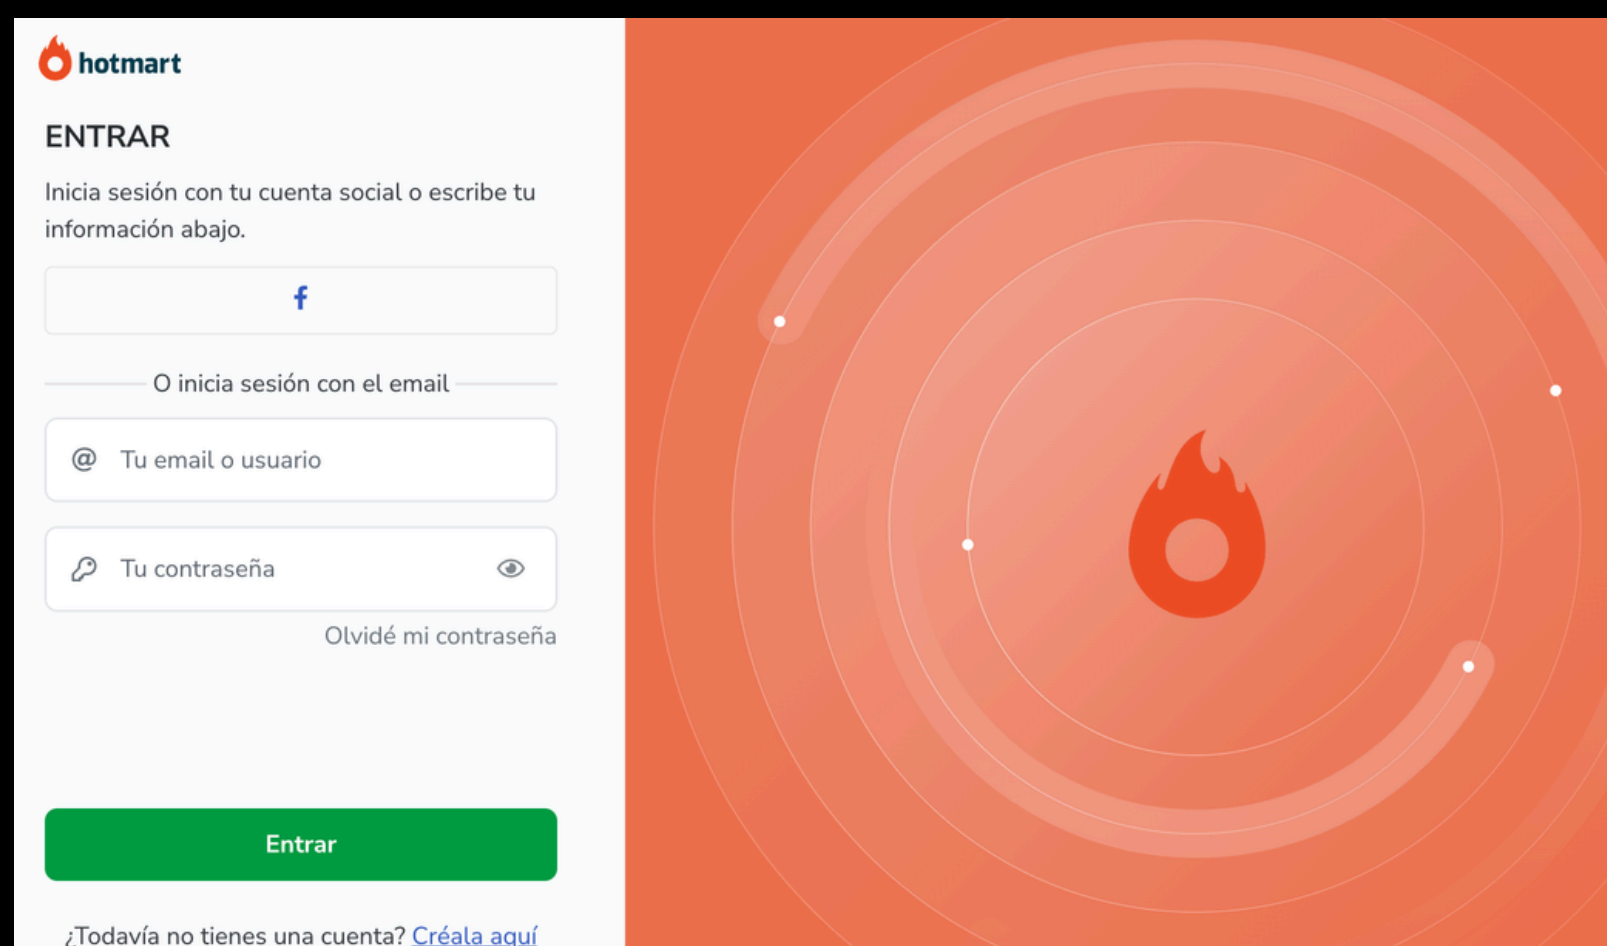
hotmart

ENTRAR

Inicia sesión con tu cuenta social o escribe tu información abajo.

f

O inicia sesión con el email

@ Tu email o usuario

Tu contraseña

Olvidé mi contraseña

Entrar

¿Todavía no tienes una cuenta? Créala aquí